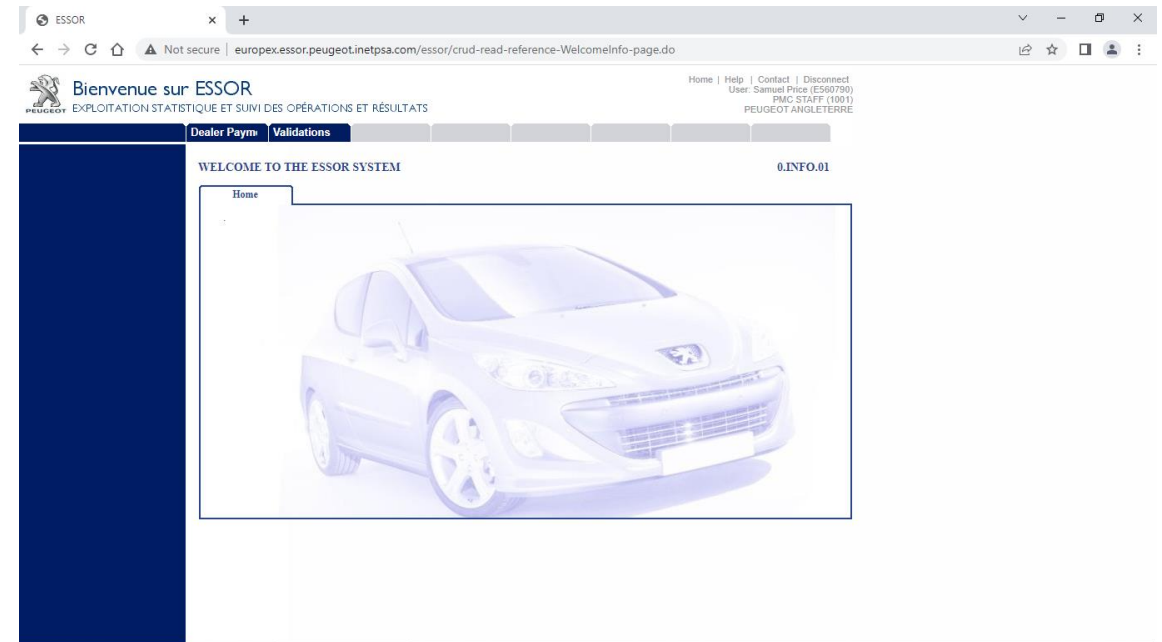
ESSOR

Not secure | europex.essor.peugeot.inetpsa.com/essor/crud-read-reference-WelcomeInfo-page.do

PEUGEOT

Bienvenue sur ESSOR
EXPLOITATION STATISTIQUE ET SUIVI DES OPÉRATIONS ET RÉSULTATS

Home | Help | Contact | Disconnect
User: Samuel Price (E560790)
PMC STAFF (1001)
PEUGEOT ANGLETERRE

Dealer Paym
Validations

WELCOME TO THE ESSOR SYSTEM

0.INFO.01

Home